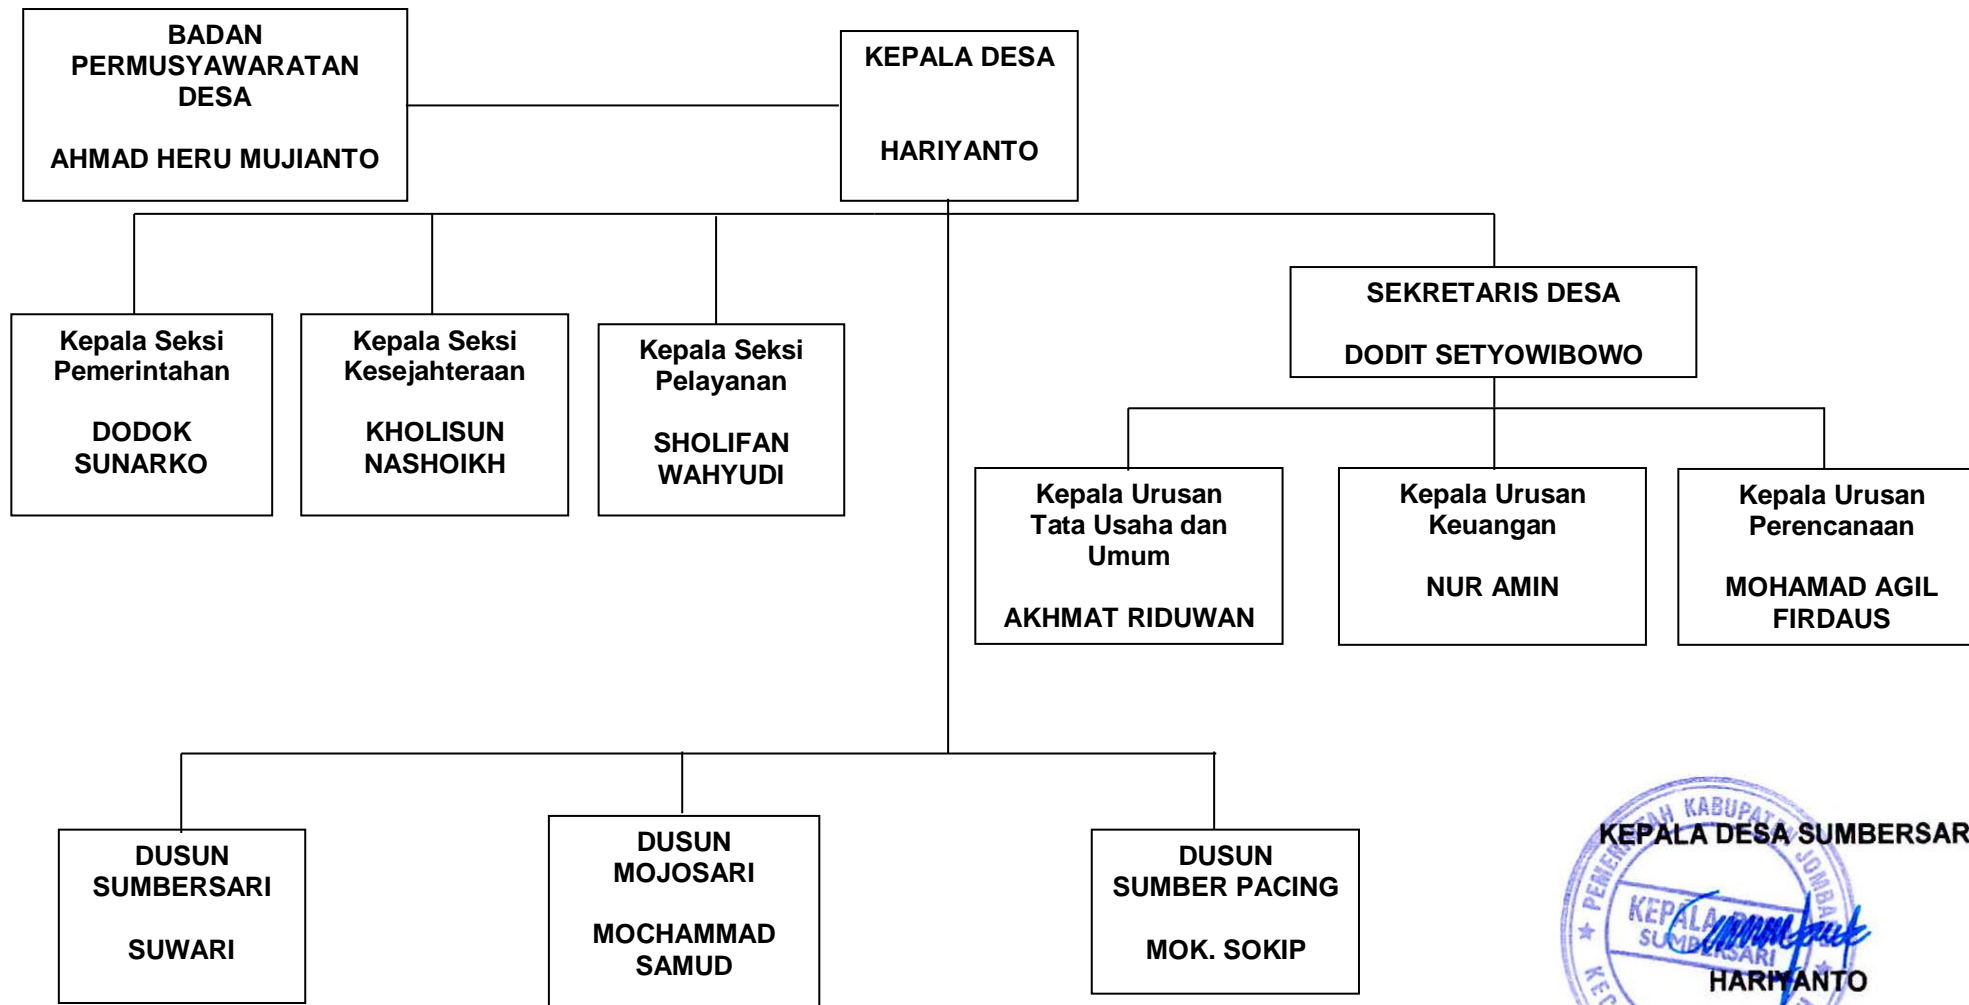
BADAN PERMUSYAWARATAN DESA

AHMAD HERU MUJIANTO

KEPALA DESA

HARIYANTO

Kepala Seksi Pemerintahan

DODOK SUNARKO

Kepala Seksi Kesejahteraan

KHOLISUN NASHOIKH

Kepala Seksi Pelayanan

SHOLIFAN WAHYUDI

SEKRETARIS DESA

DODIT SETYOWIBOWO

Kepala Urusan Tata Usaha dan Umum

AKHMAT RIDUWAN

Kepala Urusan Keuangan

NUR AMIN

Kepala Urusan Perencanaan

MOHAMAD AGIL FIRDAUS

DUSUN SUMBERSARI

SUWARI

DUSUN MOJOSARI

MOCHAMMAD SAMUD

DUSUN SUMBER PACING

MOK. SOKIP

PEMERINTAH KABUPATEN JOMBANG
KEPALA DESA SUMBERSARI
KEPALA DESA SUMBERSARI

HARIYANTO